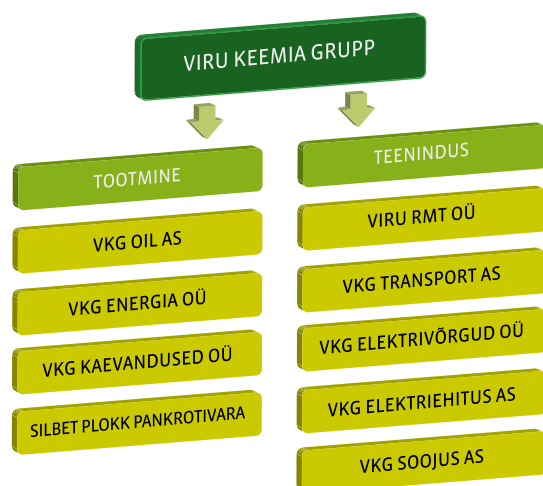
VIRU KEEMIA GRUPP

TOOTMINE

VKG OIL AS

VKG ENERGIA OÜ

VKG KAEVANDUSED OÜ

SILBET PLOKK PANKROTIVARA

TEENINDUS

VIRU RMT OÜ

VKG TRANSPORT AS

VKG ELEKTRIVÕRGUD OÜ

VKG ELEKTRIEHITUS AS

VKG SOOJUS AS